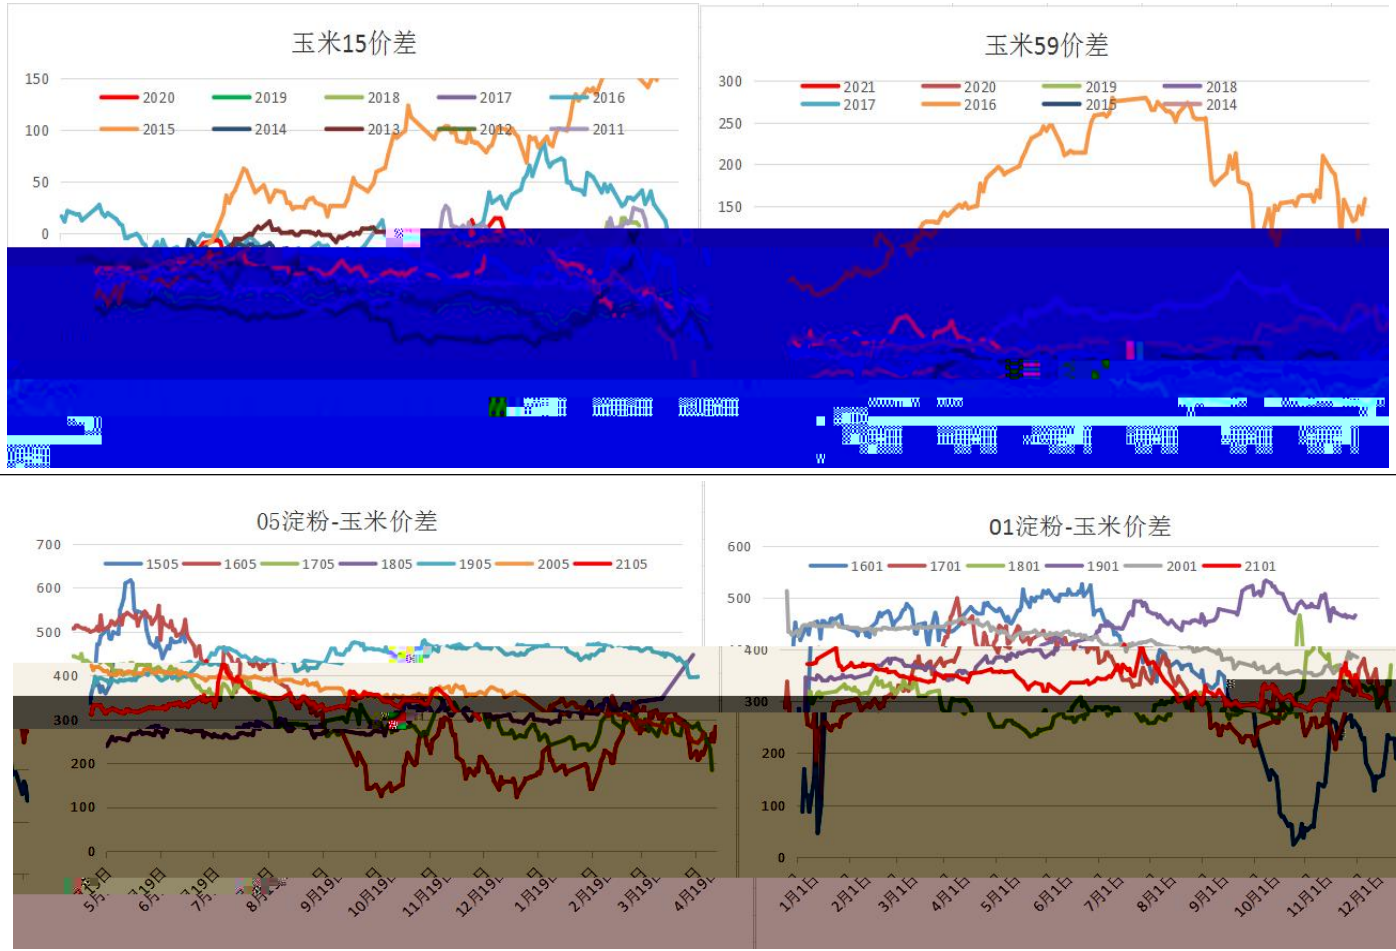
玉米15价差

150
100
50
0

2020 2019 2018 2017 2016
2015 2014 2013 2012 2011

玉米59价差

300
250
200
150

2021 2020 2019 2018
2017 2016 2015 2014

05淀粉-玉米价差

700
600
500
400
300
200
100
0

1505 1605 1705 1805 1905 2005 2105

5月19日 6月19日 7月19日 8月19日 9月19日 10月19日 11月19日 12月19日 1月19日 2月19日 3月19日 4月19日

01淀粉-玉米价差

600
500
400
300
200
100
0

1601 1701 1801 1901 2001 2101

1月1日 2月1日 3月1日 4月1日 5月1日 6月1日 7月1日 8月1日 9月1日 10月1日 11月1日 12月1日